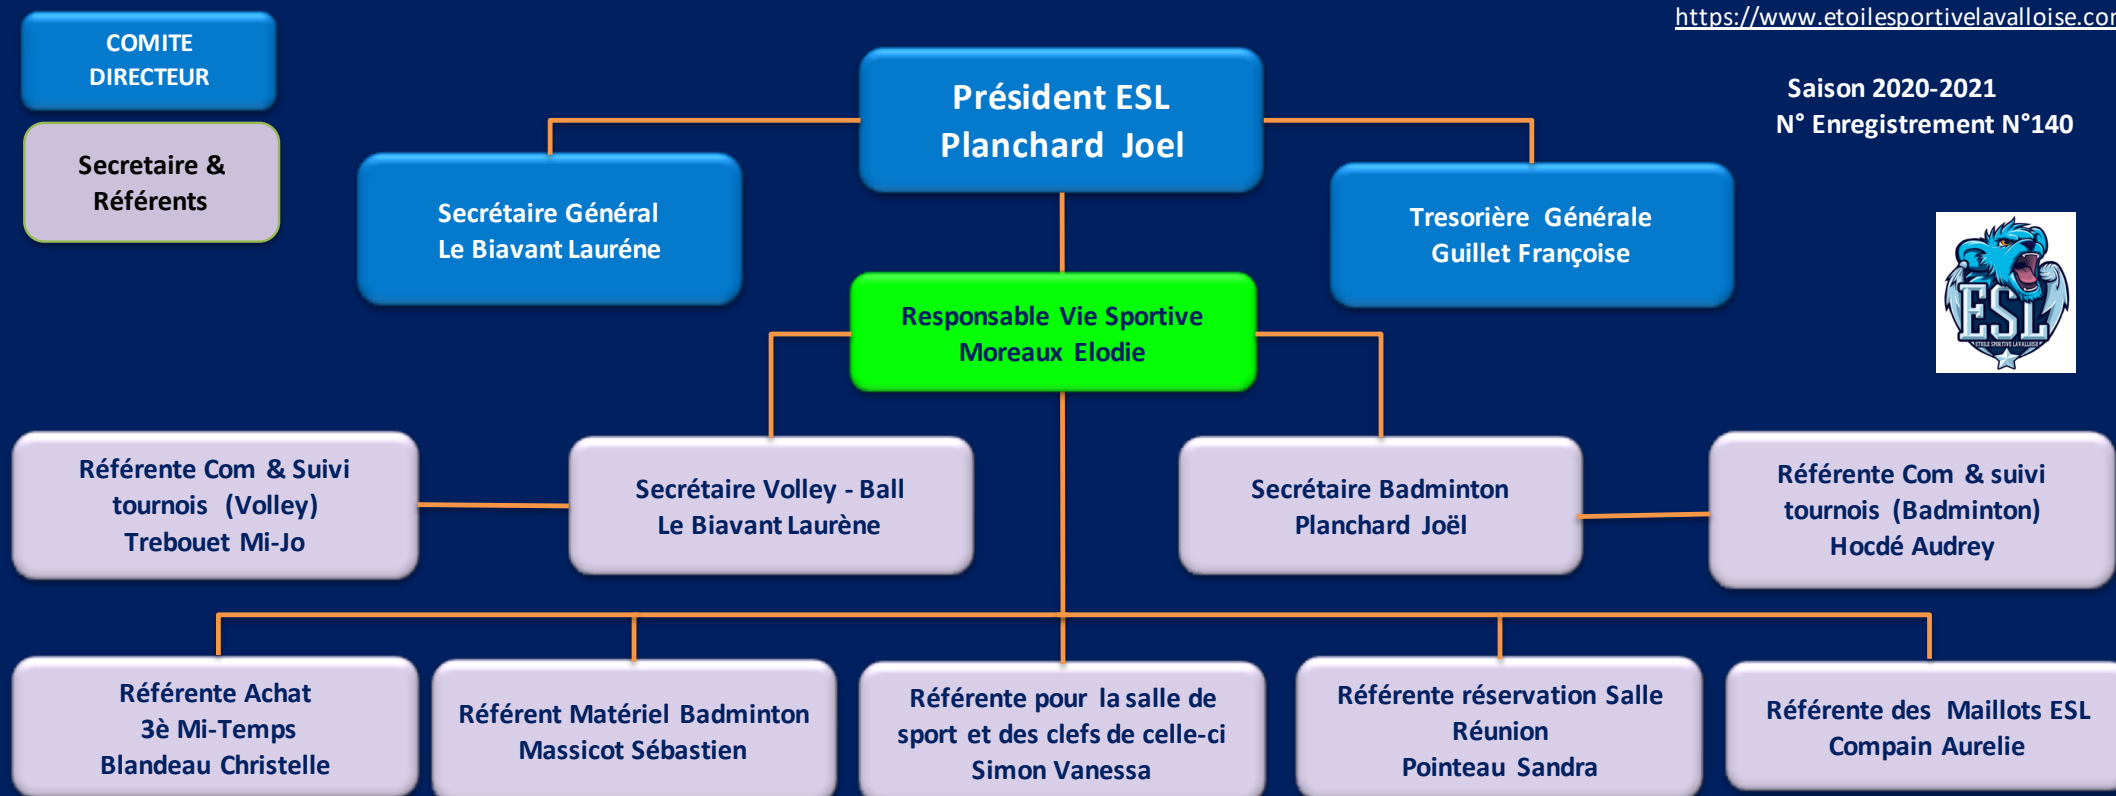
COMITE DIRECTEUR

Secretaire & Référents

https://www.etoilesportivelavalloise.cor

Président ESL
Planchard Joel

Saison 2020-2021
N° Enregistrement N°140

Secrétaire Général
Le Biavant Lauréne

Tresorière Générale
Guillet Françoise

ESL
ETOILE SPORTIVE LAVALLOISE

Responsable Vie Sportive
Moreaux Elodie

Référente Com & Suivi tournois (Volley)
Trebouet Mi-Jo

Secrétaire Volley - Ball
Le Biavant Laurène

Secrétaire Badminton
Planchard Joël

Référente Com & suivi tournois (Badminton)
Hocdé Audrey

Référente Achat 3è Mi-Temps
Blandeau Christelle

Référent Matériel Badminton
Massicot Sébastien

Référente pour la salle de sport et des clefs de celle-ci
Simon Vanessa

Référente réservation Salle Réunion
Pointeau Sandra

Référente des Maillots ESL
Compain Aurelie